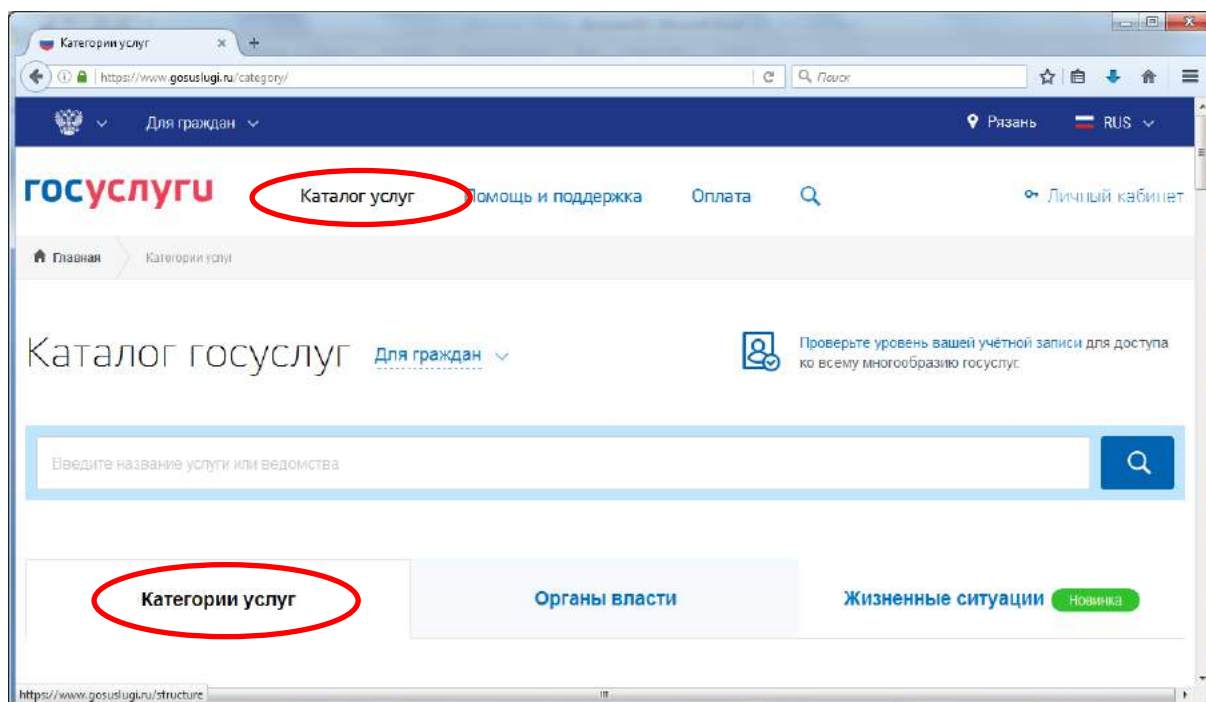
Категории услуг
https://www.gosuslugi.ru/category/
Поиск
Для граждан
Рязань
RUS
госуслуги
Каталог услуг
Помощь и поддержка
Оплата
Личный кабинет
Главная
Категории услуг
Каталог госуслуг
Для граждан
Проверьте уровень вашей учётной записи для доступа ко всему многообразию госуслуг
Введите название услуги или ведомства
Категории услуг
Органы власти
Жизненные ситуации
Новинка
https://www.gosuslugi.ru/structure